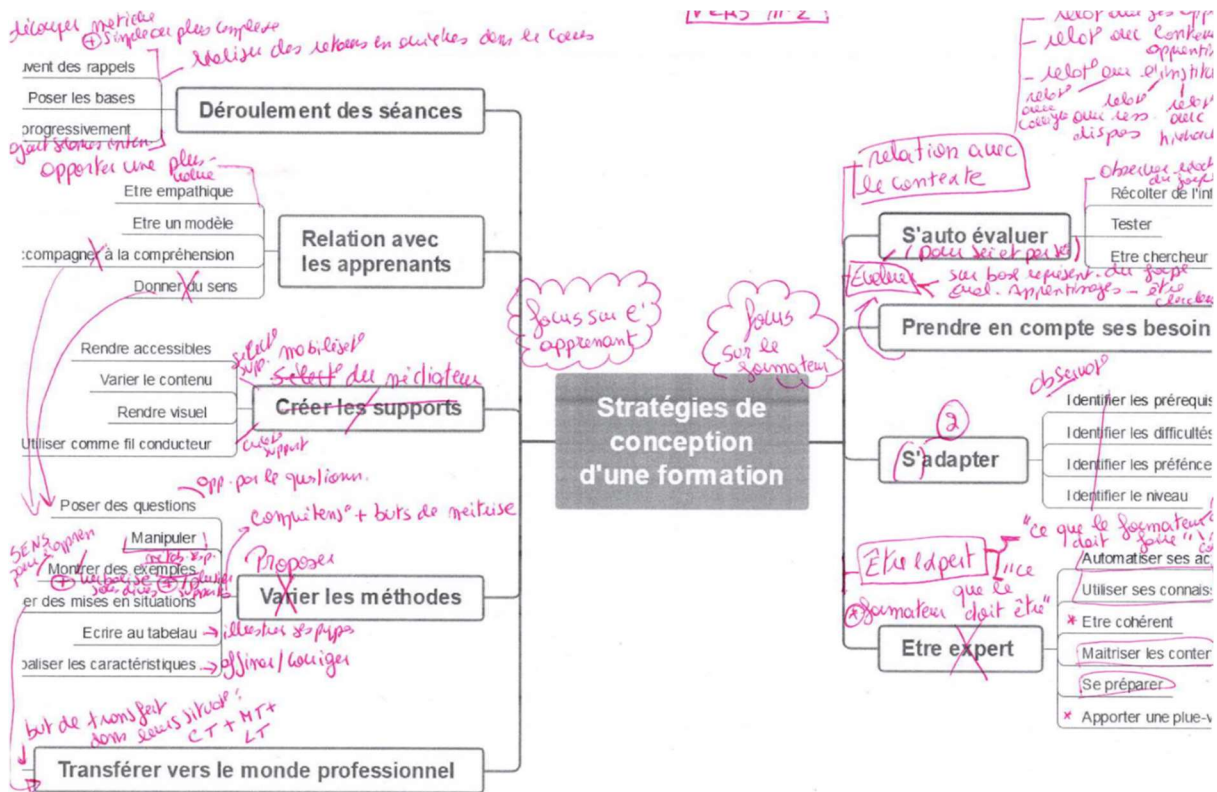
découper méthode
⊕ simple au plus complexe
réalise des retours en arrières dans le cours
uvent des rappels
Poser les bases
progressivement
objet séances inter
Déroulement des séances

apporter une plus-value
Etre empathique
Etre un modèle
:compagner à la compréhension
Donner du sens
Relation avec les apprenants

Rendre accessibles
Varier le contenu
Rendre visuel
Utiliser comme fil conducteur
support mobiliser
Sélect du médiateur
Créer les supports
créer support

opp. par le questionn.
Poser des questions
Manipuler
Montrer des exemples
er des mises en situations
Ecrire au tableau → illustrer ses propos
)aliser les caractéristiques → afficher / corriger
compétences + buts de maîtrise
Proposer
Varier les méthodes
SENS pour l'appren
⊕ verbaliser ⊕ sécu
but de transfert dans leurs situat°: CT + MT + LT
Transférer vers le monde professionnel

focus sur l'apprenant
focus sur le formateur
Stratégies de conception d'une formation

VERS N°2
- relat° avec ses opp
- relat° avec contexte apprentiss
- relat° avec l'institut
relat° avec collègues
relat° avec les dispos
relat° avec hiérarch
relation avec le contexte
observer, récolter des fb
Récolter de l'inf
Tester
Etre chercheur
S'auto évaluer
(pour soi et pour les)
Evaluer sur base représent. du groupe quel. apprentissages - être chercheur
Prendre en compte ses besoin
observer
Identifier les prérequis
Identifier les difficultés
Identifier les préférence
Identifier le niveau
2
S'adapter
"ce que le formateur doit faire"
Être l'expert
"ce que le formateur doit être"
Automatiser ses ac
Utiliser ses connais
* Etre cohérent
Maitriser les conten
Se préparer
* Apporter une plue-v
Etre expert